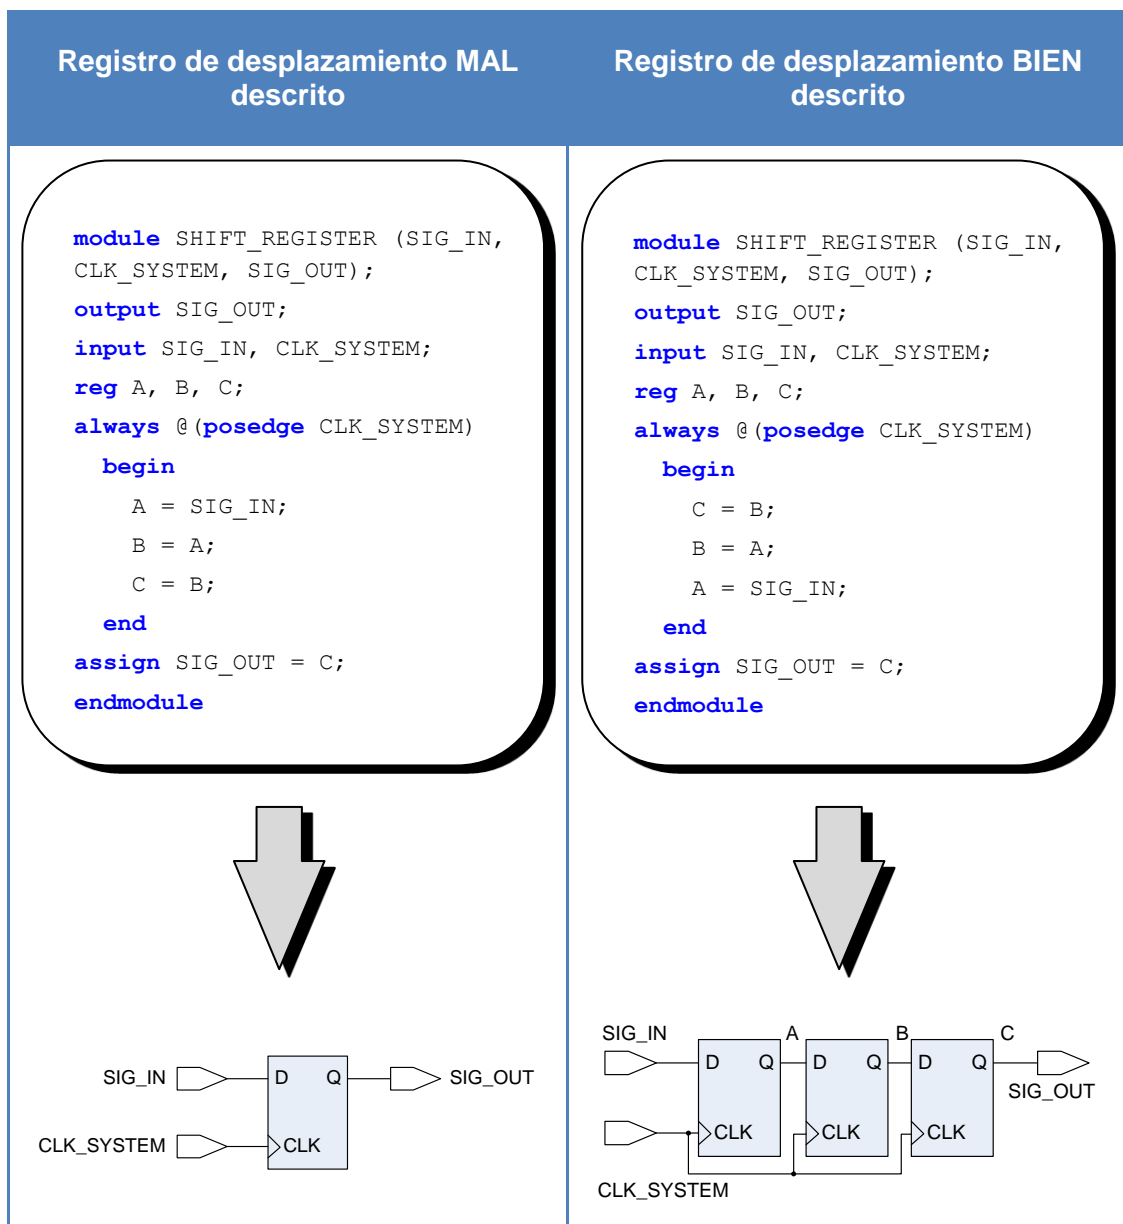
Registro de desplazamiento MAL descrito

module SHIFT_REGISTER (SIG_IN, CLK_SYSTEM, SIG_OUT);
output SIG_OUT;
input SIG_IN, CLK_SYSTEM;
reg A, B, C;
always @(posedge CLK_SYSTEM)
begin
A = SIG_IN;
B = A;
C = B;
end
assign SIG_OUT = C;
endmodule

SIG_IN
D
Q
SIG_OUT
CLK_SYSTEM
CLK

Registro de desplazamiento BIEN descrito

module SHIFT_REGISTER (SIG_IN, CLK_SYSTEM, SIG_OUT);
output SIG_OUT;
input SIG_IN, CLK_SYSTEM;
reg A, B, C;
always @(posedge CLK_SYSTEM)
begin
C = B;
B = A;
A = SIG_IN;
end
assign SIG_OUT = C;
endmodule

SIG_IN
A
B
C
D
Q
D
Q
D
Q
SIG_OUT
CLK
CLK
CLK
CLK_SYSTEM